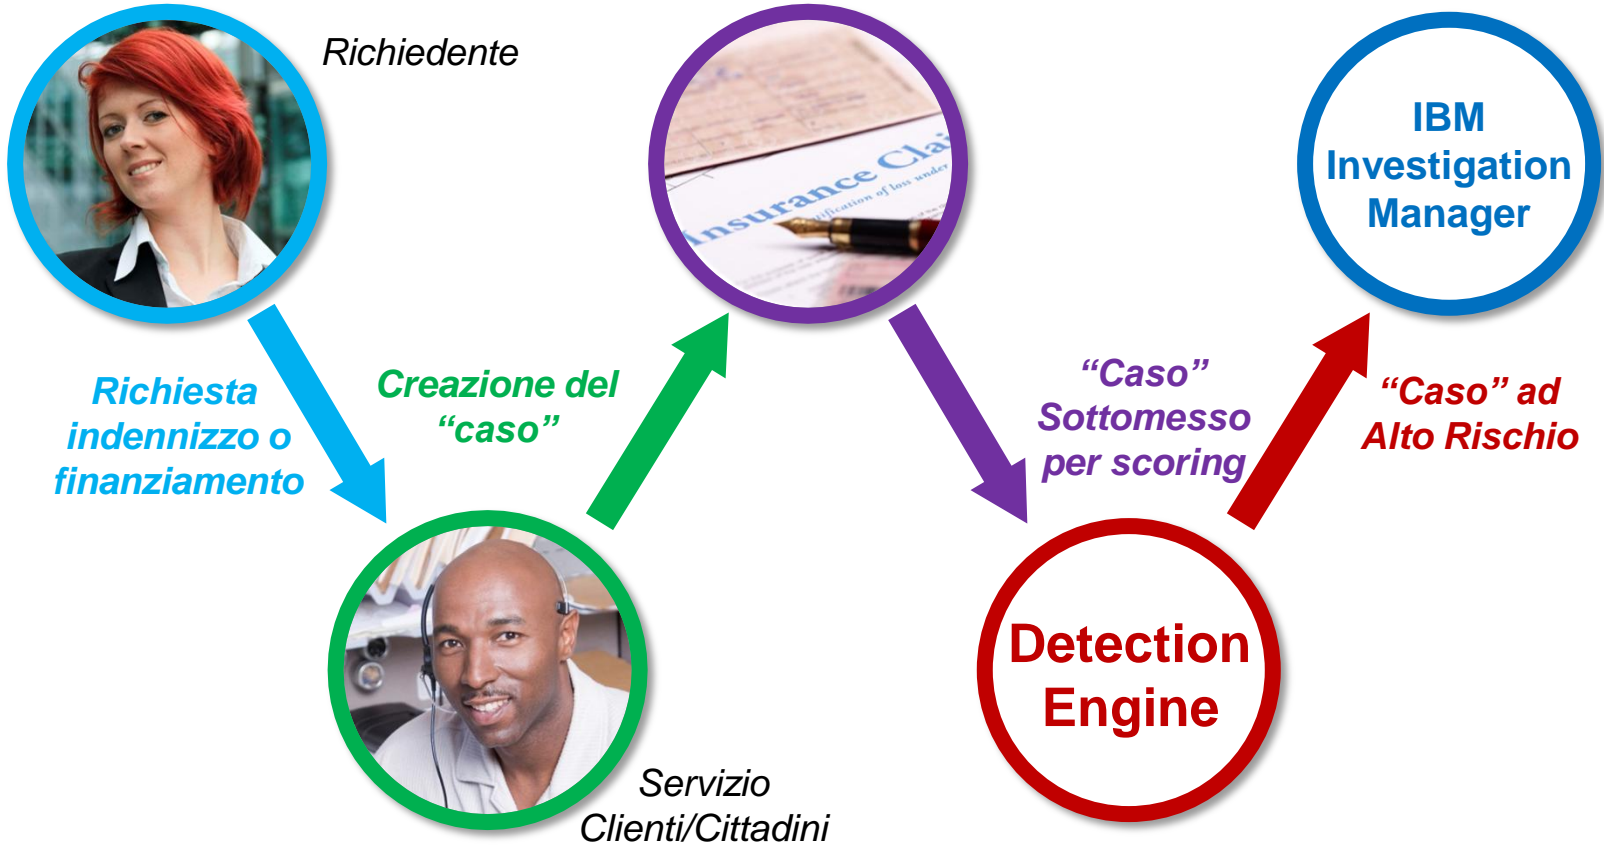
Richiedente

Insurance Clai

IBM Investigation Manager

Richiesta indennizzo o finanziamento

Creazione del "caso"

"Caso" Sottomesso per scoring

"Caso" ad Alto Rischio

Detection Engine

Servizio Clienti/Cittadini